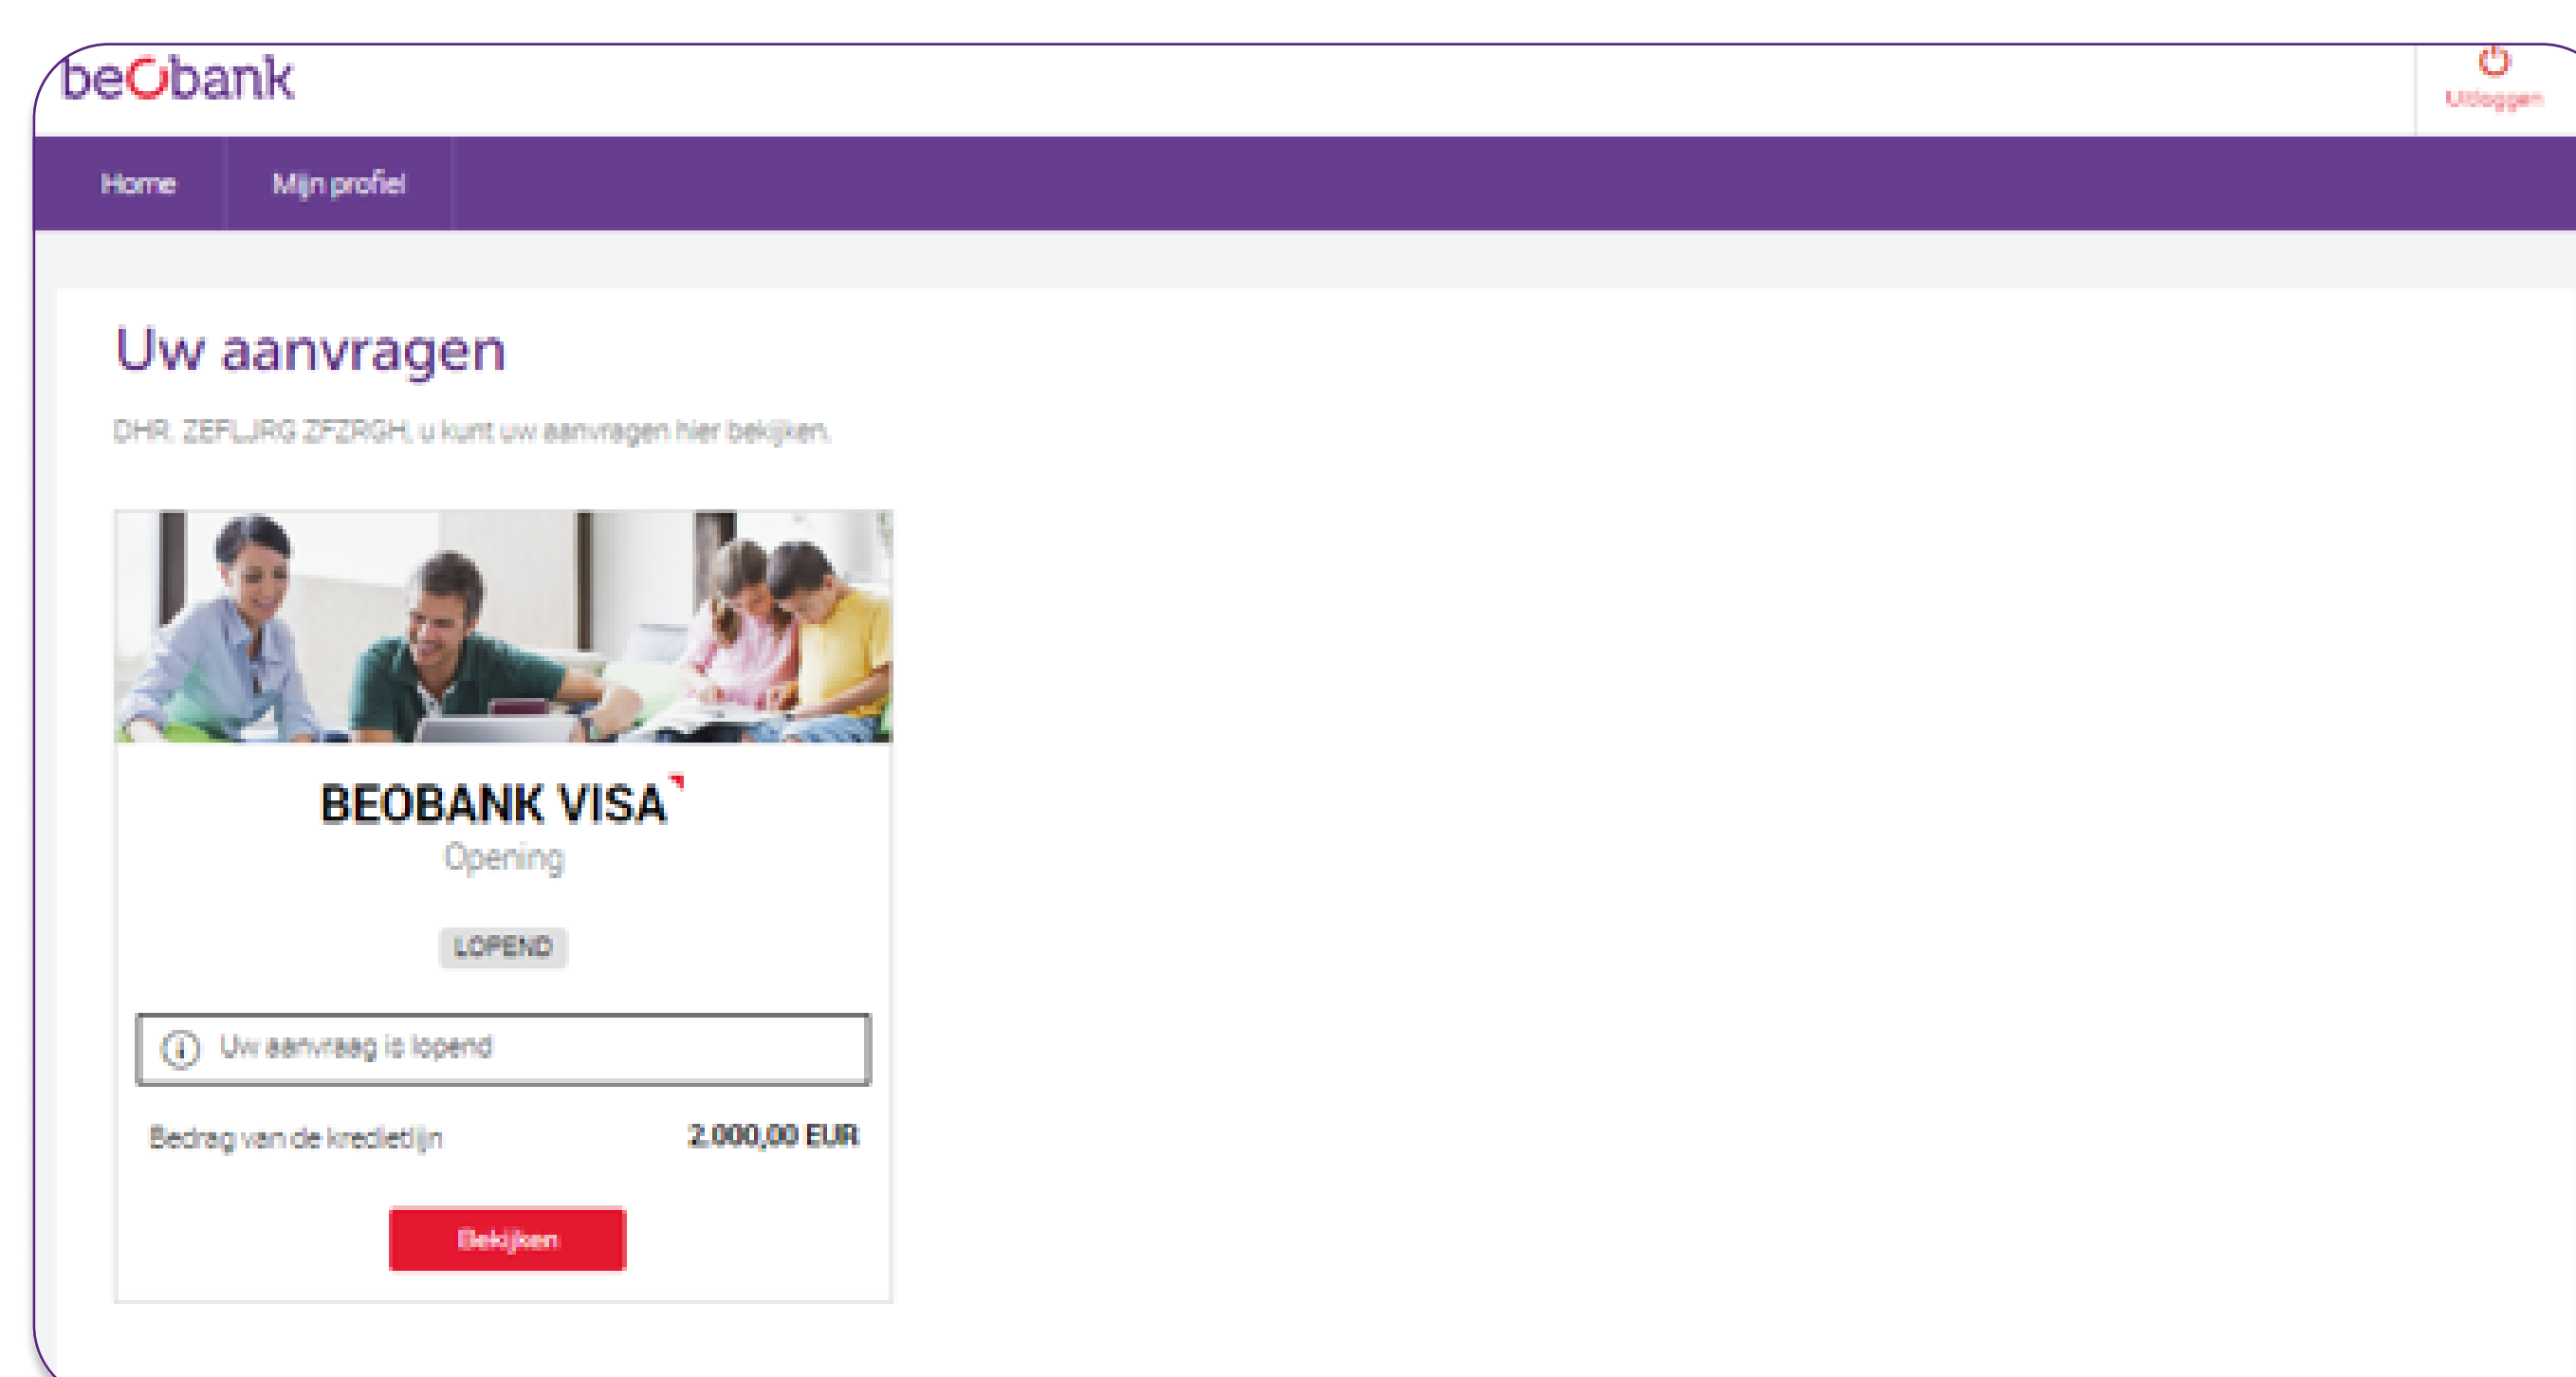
beobank

Uitloggen

Home

Mijn profiel

Uw aanvragen

DHR. ZEFLJRG ZFZRGH, u kunt uw aanvragen hier bekijken.

BEOBANK VISA

Opening

LOPEND

Uw aanvraag is lopend

Bedrag van de kredietlijn

2.000,00 EUR

Bekijken